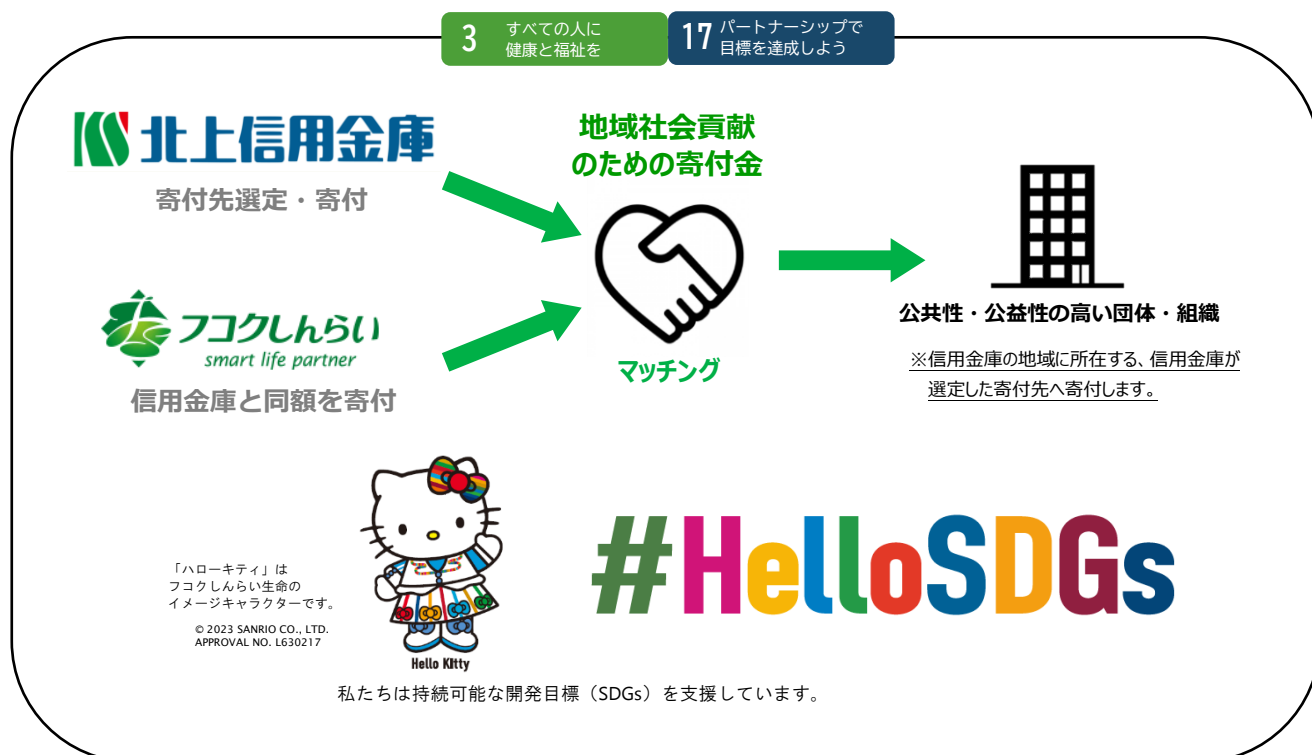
3 すべての人に健康と福祉を

17 パートナーシップで目標を達成しよう

北上信用金庫

寄付先選定・寄付

フコクしんらい
smart life partner

信用金庫と同額を寄付

地域社会貢献のための寄付金

マッチング

公共性・公益性の高い団体・組織

※信用金庫の地域に所在する、信用金庫が選定した寄付先へ寄付します。

「ハローキティ」はフコクしんらい生命のイメージキャラクターです。

© 2023 SANRIO CO., LTD.
APPROVAL NO. L630217

Hello Kitty

#HelloSDGs

私たちは持続可能な開発目標（SDGs）を支援しています。